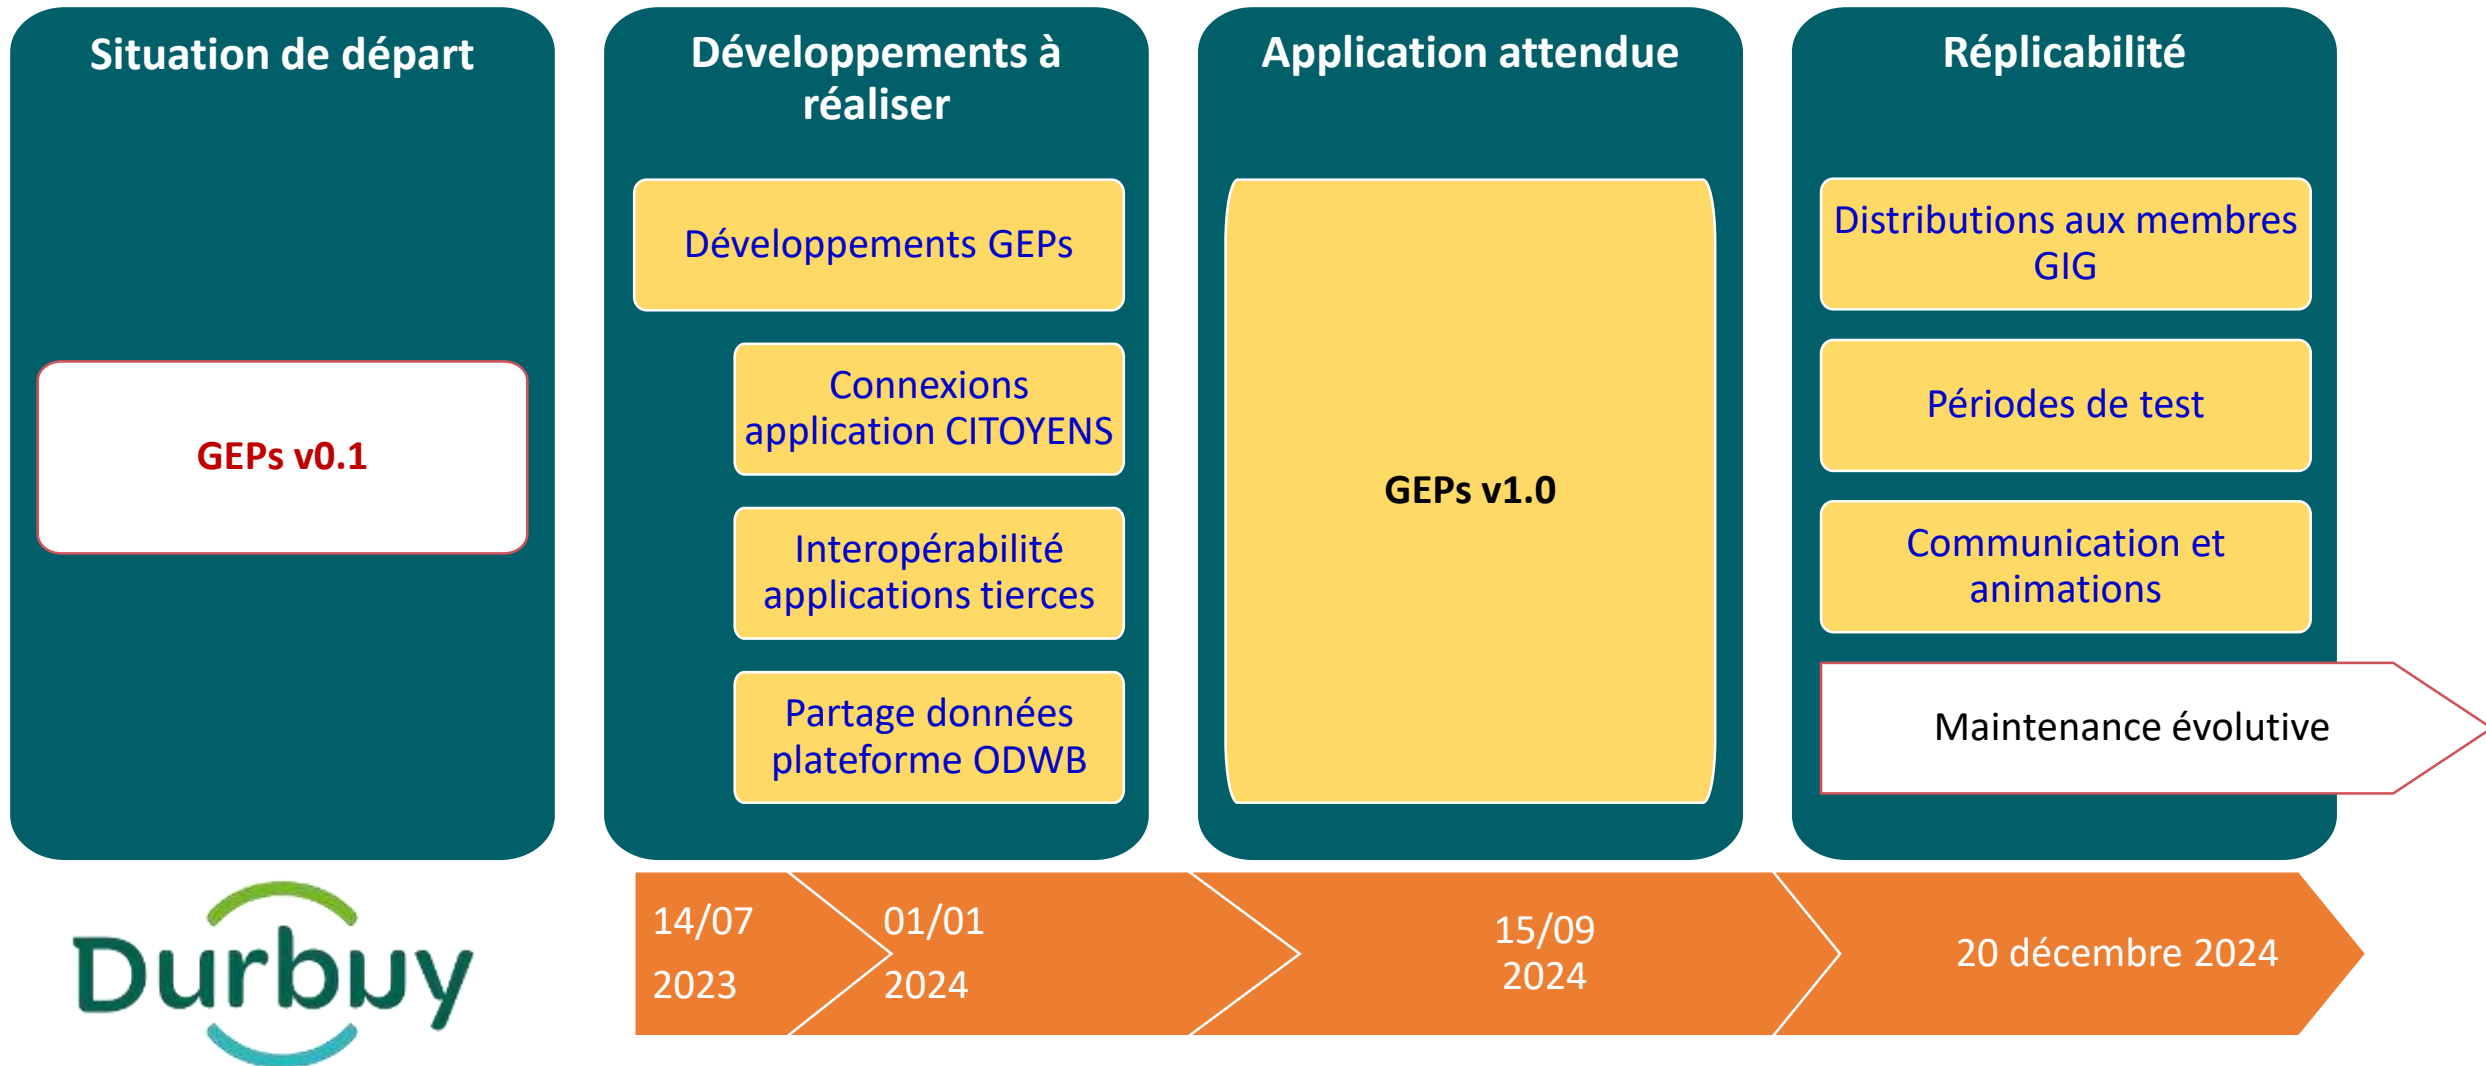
Situation de départ

GEPs v0.1

Développements à réaliser

Développements GEPs

Connexions application CITOYENS

Interopérabilité applications tierces

Partage données plateforme ODWB

Application attendue

GEPs v1.0

Réplicabilité

Distributions aux membres GIG

Périodes de test

Communication et animations

Maintenance évolutive

Durbuy

14/07 2023

01/01 2024

15/09 2024

20 décembre 2024